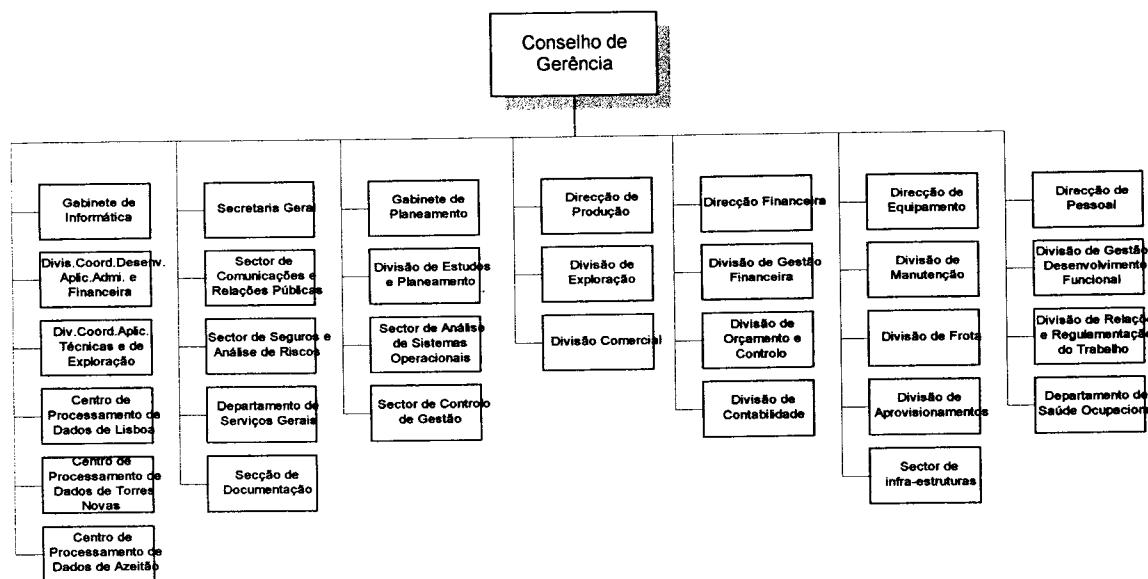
Conselho de Gerência

Gabinete de Informática

Divis.Coord.Desenv. Aplic.Admi. e Financeira

Div.Coord.Aplic. Técnicas e de Exploração

Centro de Processamento de Dados de Lisboa

Centro de Processamento de Dados de Torres Novas

Centro de Processamento de Dados de Azeitão

Secretaria Geral

Sector de Comunicações e Relações Públicas

Sector de Seguros e Análise de Riscos

Departamento de Serviços Gerais

Secção de Documentação

Gabinete de Planeamento

Divisão de Estudos e Planeamento

Sector de Análise de Sistemas Operacionais

Sector de Controlo de Gestão

Direcção de Produção

Divisão de Exploração

Divisão Comercial

Direcção Financeira

Divisão de Gestão Financeira

Divisão de Orçamento e Controlo

Divisão de Contabilidade

Direcção de Equipamento

Divisão de Manutenção

Divisão de Frota

Divisão de Aprovisionamentos

Sector de infra-estruturas

Direcção de Pessoal

Divisão de Gestão Desenvolvimento Funcional

Divisão de Relaçõ e Regulamentação do Trabalho

Departamento de Saúde Ocupacion